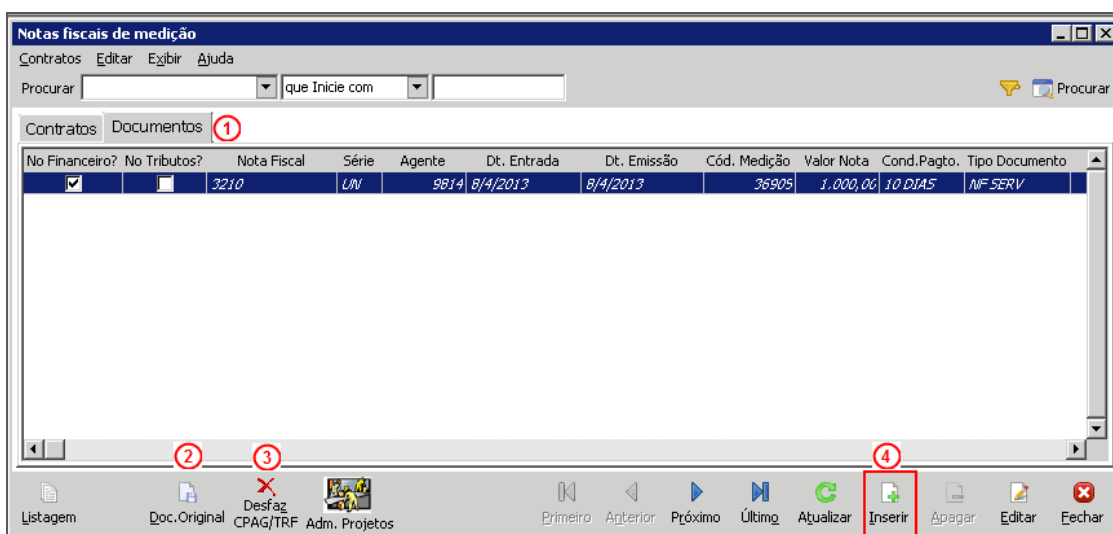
Notas fiscais de medição

Contratos Editar Exibir Ajuda

Procurar | que Inicie com | Procurar

Contratos Documentos 1

| No Financeiro? | No Tributos? | Nota Fiscal | Série | Agente | Dt. Entrada | Dt. Emissão | Cód. Medição | Valor Nota | Cond.Pagto. | Tipo Documento |
|---|---|---|---|---|---|---|---|---|---|---|
| ☑ | ☐ | 3210 | UN | 9814 | 8/4/2013 | 8/4/2013 | 36905 | 1.000,00 | 10 DIAS | NF SERV |

2 3 4

Listagem Doc.Original Desfaz CPAG/TRF Adm. Projetos Primeiro Anterior Próximo Último Atualizar Inserir Apagar Editar Fechar